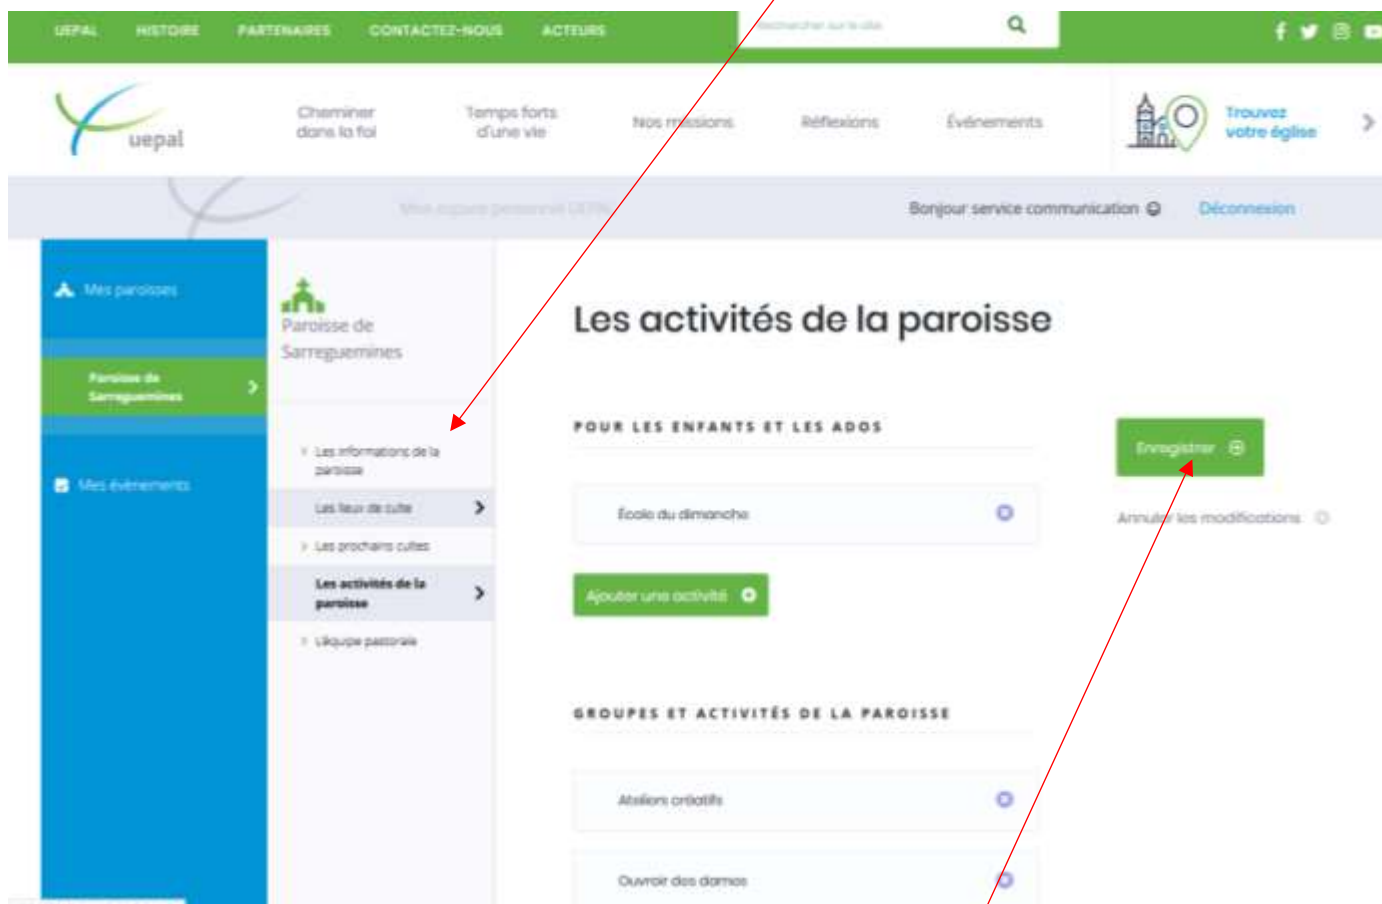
UEPAL HISTOIRE PARTENAIRES CONTACTEZ-NOUS ACTEURS

Rechercher sur le site

uepal

Cheminer dans la foi

Temps forts d'une vie

Nos missions

Réflexions

Événements

Trouvez votre église

Mon espace personnel UEPAL

Bonjour service communication

Déconnexion

Mes paroisses

Paroisse de Sarreguemines

Mes événements

Paroisse de Sarreguemines

Les informations de la paroisse

Les lieux de culte

Les prochains cultes

Les activités de la paroisse

L'équipe pastorale

Les activités de la paroisse

POUR LES ENFANTS ET LES ADOS

École du dimanche

Ajouter une activité

Enregistrer

Annuler les modifications

GROUPES ET ACTIVITÉS DE LA PAROISSE

Ateliers créatifs

Ouvroir des dames